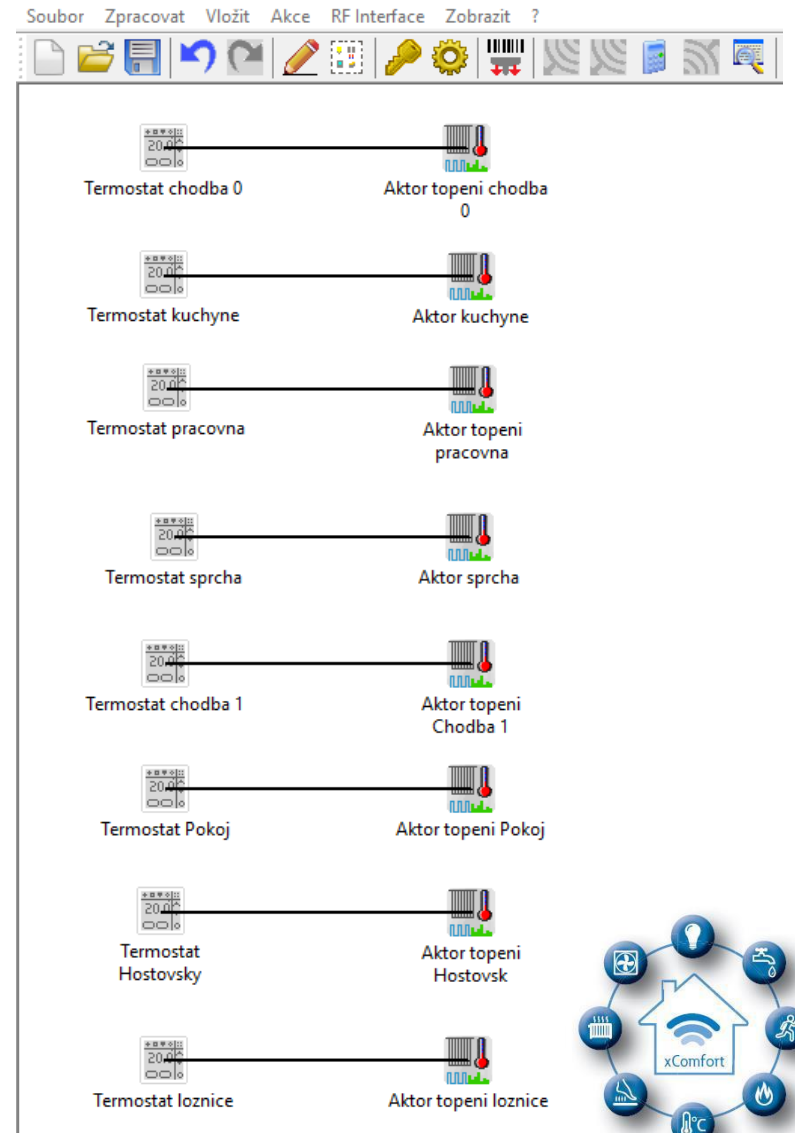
Soubor Zpracovat Vložit Akce RF Interface Zobrazit ?

Termostat chodba 0
Aktor topeni chodba 0

Termostat kuchyne
Aktor kuchyne

Termostat pracovna
Aktor topeni pracovna

Termostat sprcha
Aktor sprcha

Termostat chodba 1
Aktor topeni Chodba 1

Termostat Pokoj
Aktor topeni Pokoj

Termostat Hostovsky
Aktor topeni Hostovsk

Termostat loznice
Aktor topeni loznice

xComfort